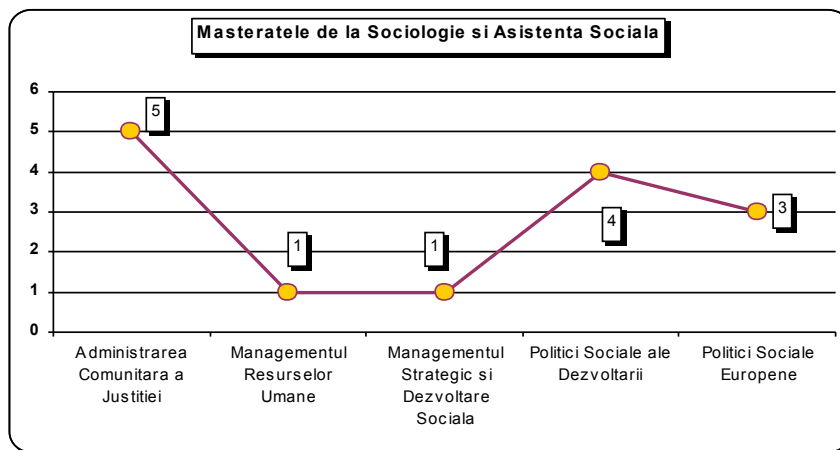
Masteratele de la Sociologie si Asistenta Sociala

6
5
4
3
2
1
0

5
1
1
4
3

Administrarea Comunitara a Justitiei
Managementul Resurselor Umane
Managementul Strategic si Dezvoltare Sociala
Politici Sociale ale Dezvoltarii
Politici Sociale Europene